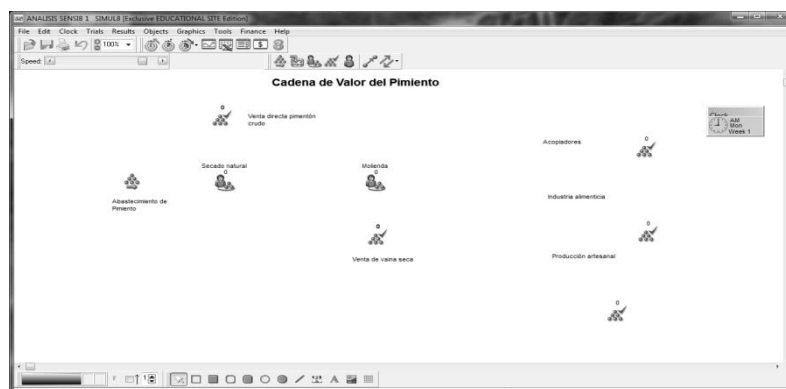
ANALISIS SENSIB 1 SIMUL8 [Exclusive EDUCATIONAL SITE Edition]
File Edit Clock Trials Results Objects Graphics Tools Finance Help
100%
Speed

Cadena de Valor del Pimiento

0
Venta directa pimentón crudo

Clock
AM
Mon
Week 1

0
Acopiadores

Secado natural
0

Molienda
0

Abastecimiento de Pimiento

Industria alimenticia

0

0

Venta de vaina seca

Producción artesanal

0